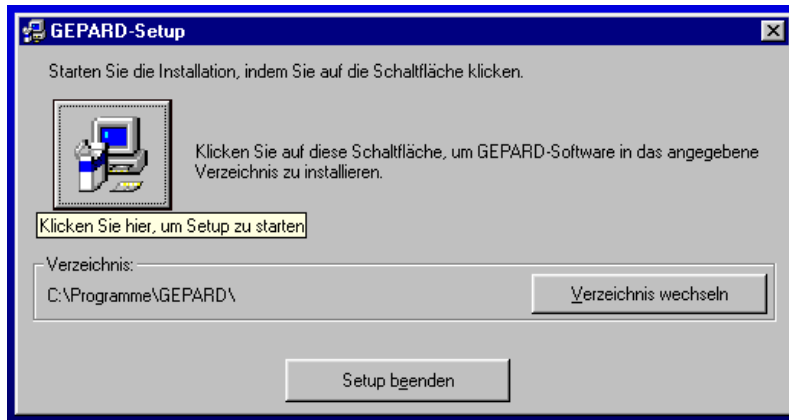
GEPARD-Setup

Starten Sie die Installation, indem Sie auf die Schaltfläche klicken.

Klicken Sie auf diese Schaltfläche, um GEPARD-Software in das angegebene Verzeichnis zu installieren.

Klicken Sie hier, um Setup zu starten

Verzeichnis:

C:\Programme\GEPARD\

Verzeichnis wechseln

Setup beenden